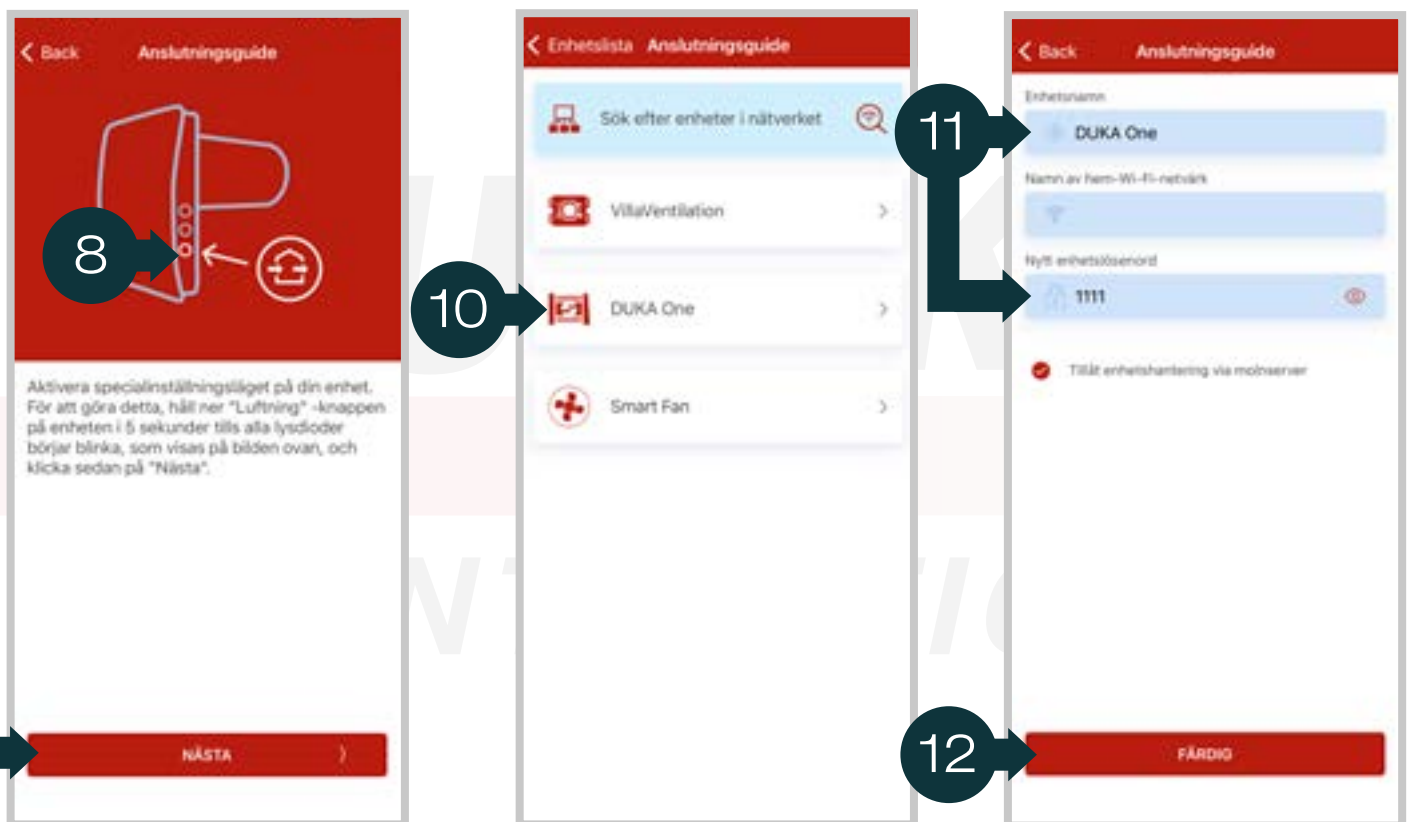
Back Anslutningsguide

8

Aktivera specialinställningsläget på din enhet. För att göra detta, håll ner "Luftning" -knappen på enheten i 5 sekunder tills alla lysdioder börjar blinka, som visas på bilden ovan, och klicka sedan på "Nästa".

NÄSTA

Enhetslista Anslutningsguide

Sök efter enheter i nätverket

VillaVentilation

10

DUKA One

Smart Fan

Back Anslutningsguide

Enhetsnamn

11

DUKA One

Namn av hem-Wi-Fi-nätverk

Nytt enhetslösenord

1111

Tillåt enhetshantering via molnserver

12

FÄRDIG